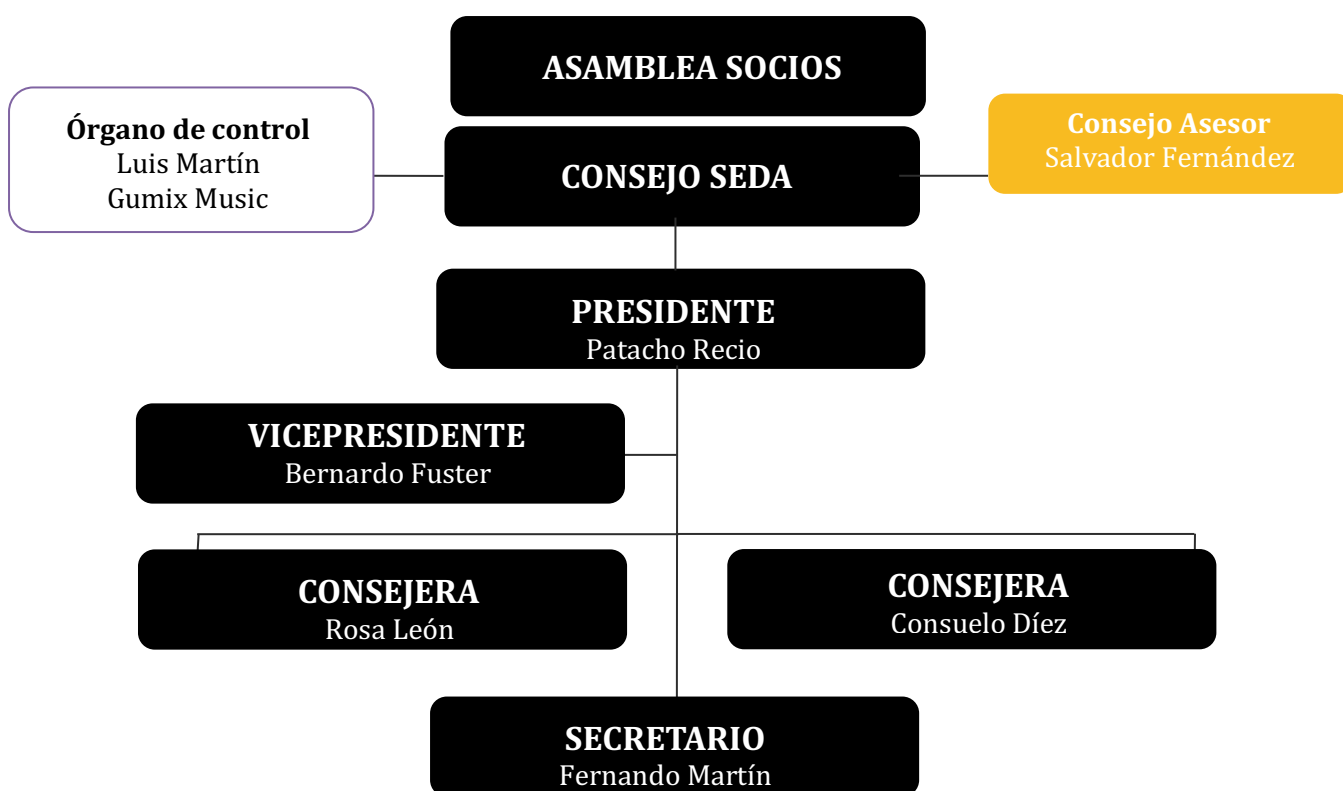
ASAMBLEA SOCIOS

Órgano de control
Luis Martín
Gumix Music

CONSEJO SEDA

Consejo Asesor
Salvador Fernández

PRESIDENTE
Patacho Recio

VICEPRESIDENTE
Bernardo Fuster

CONSEJERA
Rosa León

CONSEJERA
Consuelo Díez

SECRETARIO
Fernando Martín